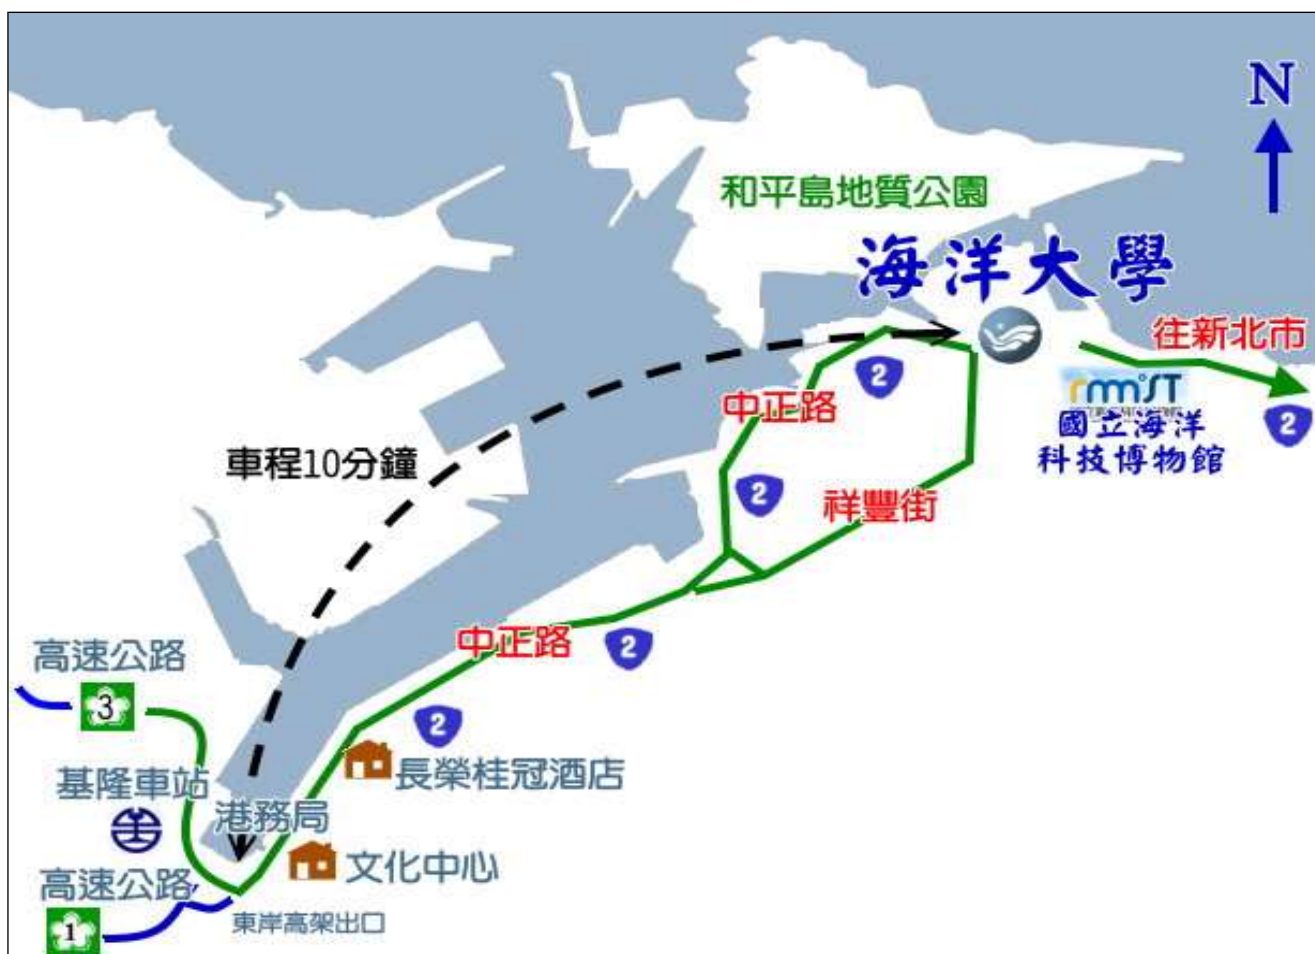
N

和平島地質公園

海洋大學

往新北市

2

中正路

2

nmmst
國立海洋
科技博物館

2

車程10分鐘

2

祥豐街

中正路

2

高速公路

3

2

長榮桂冠酒店

基隆車站

港務局

文化中心

高速公路

1

東岸高架出口